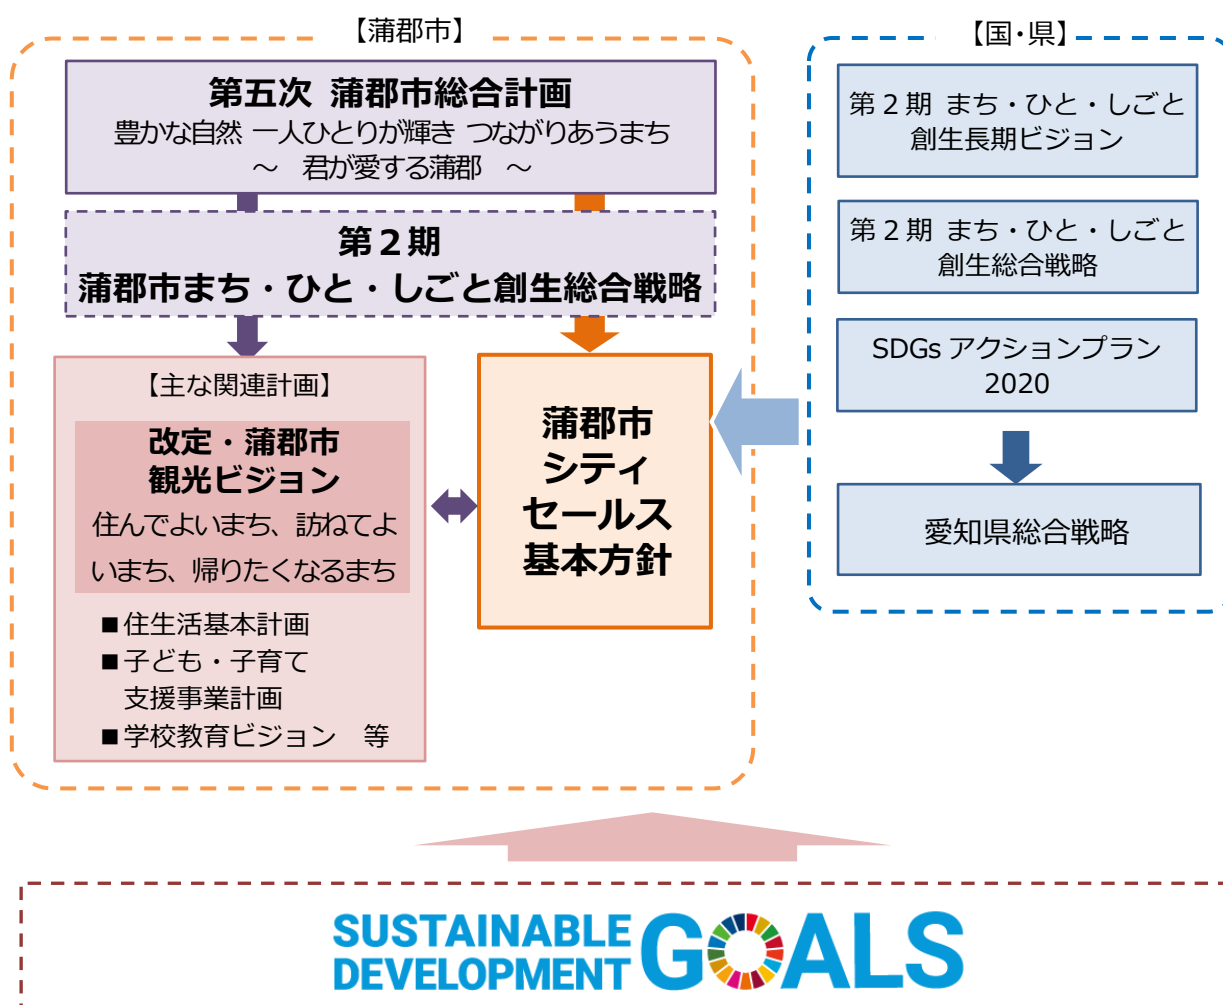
【蒲郡市】

第五次 蒲郡市総合計画
豊かな自然 一人ひとりが輝き つながりあうまち
～ 君が愛する蒲郡 ～

第２期
蒲郡市まち・ひと・しごと創生総合戦略

【主な関連計画】

改定・蒲郡市
観光ビジョン
住んでよいまち、訪ねてよいまち、帰りたくなるまち

■住生活基本計画
■子ども・子育て支援事業計画
■学校教育ビジョン 等

蒲郡市
シティ
セールス
基本方針

【国・県】

第２期 まち・ひと・しごと創生長期ビジョン

第２期 まち・ひと・しごと創生総合戦略

SDGs アクションプラン 2020

愛知県総合戦略

SUSTAINABLE DEVELOPMENT GOALS